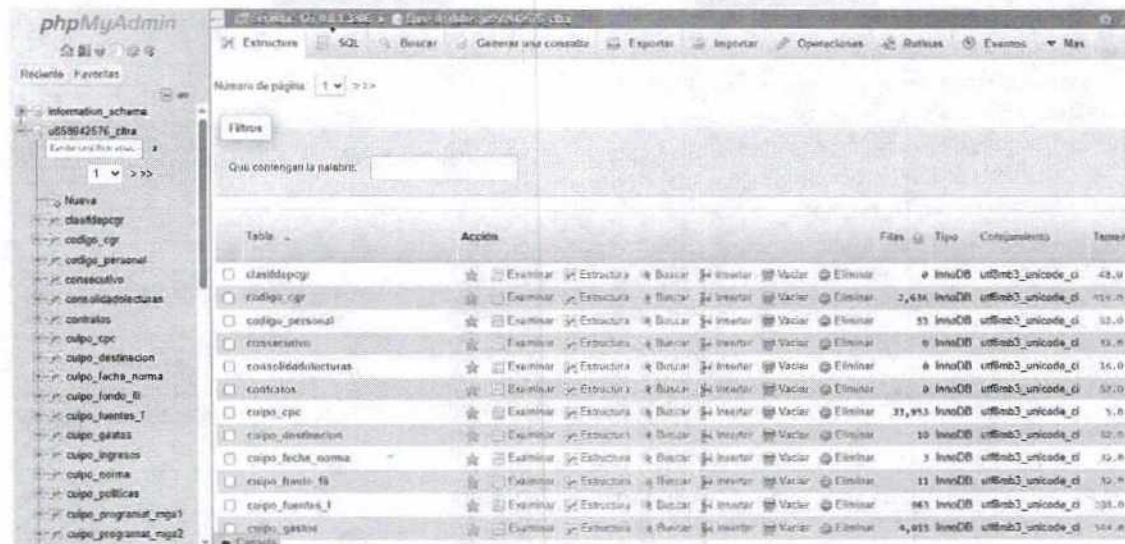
phpMyAdmin

Reciente Favoritas

information_schema
u858642576_cfra
1 > >>
Nueva
clasifdepcgr
codigo_cgr
codigo_personal
consecutivo
consolidadolecturas
contratos
cuipo_cpc
cuipo_destinacion
cuipo_fecha_norma
cuipo_fondo_fi
cuipo_fuentes_f
cuipo_gastos
cuipo_ingresos
cuipo_norma
cuipo_politicas
cuipo_programat_mga1
cuipo_programat_mga2

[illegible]

Estructura SQL Buscar Generar una consulta Exportar Importar Operaciones Rutinas Eventos Más

Número de página: 1 > >>

Filtros

Que contengan la palabra:

| Tabla | Acción | Filas | Tipo | Cotejamiento | Tamaño |
|---|---|---|---|---|---|
| clasifdepcgr | Examinar Estructura Buscar Insertar Vaciar Eliminar | 0 | InnoDB | utf8mb3_unicode_ci | 48.0 |
| codigo_cgr | Examinar Estructura Buscar Insertar Vaciar Eliminar | 2,636 | InnoDB | utf8mb3_unicode_ci | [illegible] |
| codigo_personal | Examinar Estructura Buscar Insertar Vaciar Eliminar | 33 | InnoDB | utf8mb3_unicode_ci | 32.0 |
| consecutivo | Examinar Estructura Buscar Insertar Vaciar Eliminar | 0 | InnoDB | utf8mb3_unicode_ci | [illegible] |
| consolidadolecturas | Examinar Estructura Buscar Insertar Vaciar Eliminar | 0 | InnoDB | utf8mb3_unicode_ci | 16.0 |
| contratos | Examinar Estructura Buscar Insertar Vaciar Eliminar | 0 | InnoDB | utf8mb3_unicode_ci | 32.0 |
| cuipo_cpc | Examinar Estructura Buscar Insertar Vaciar Eliminar | 33,953 | InnoDB | utf8mb3_unicode_ci | 5.0 |
| cuipo_destinacion | Examinar Estructura Buscar Insertar Vaciar Eliminar | 10 | InnoDB | utf8mb3_unicode_ci | 32.0 |
| cuipo_fecha_norma | Examinar Estructura Buscar Insertar Vaciar Eliminar | 3 | InnoDB | utf8mb3_unicode_ci | 32.0 |
| cuipo_fondo_fi | Examinar Estructura Buscar Insertar Vaciar Eliminar | 11 | InnoDB | utf8mb3_unicode_ci | 32.0 |
| cuipo_fuentes_f | Examinar Estructura Buscar Insertar Vaciar Eliminar | 863 | InnoDB | utf8mb3_unicode_ci | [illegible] |
| cuipo_gastos | Examinar Estructura Buscar Insertar Vaciar Eliminar | 4,055 | InnoDB | utf8mb3_unicode_ci | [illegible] |